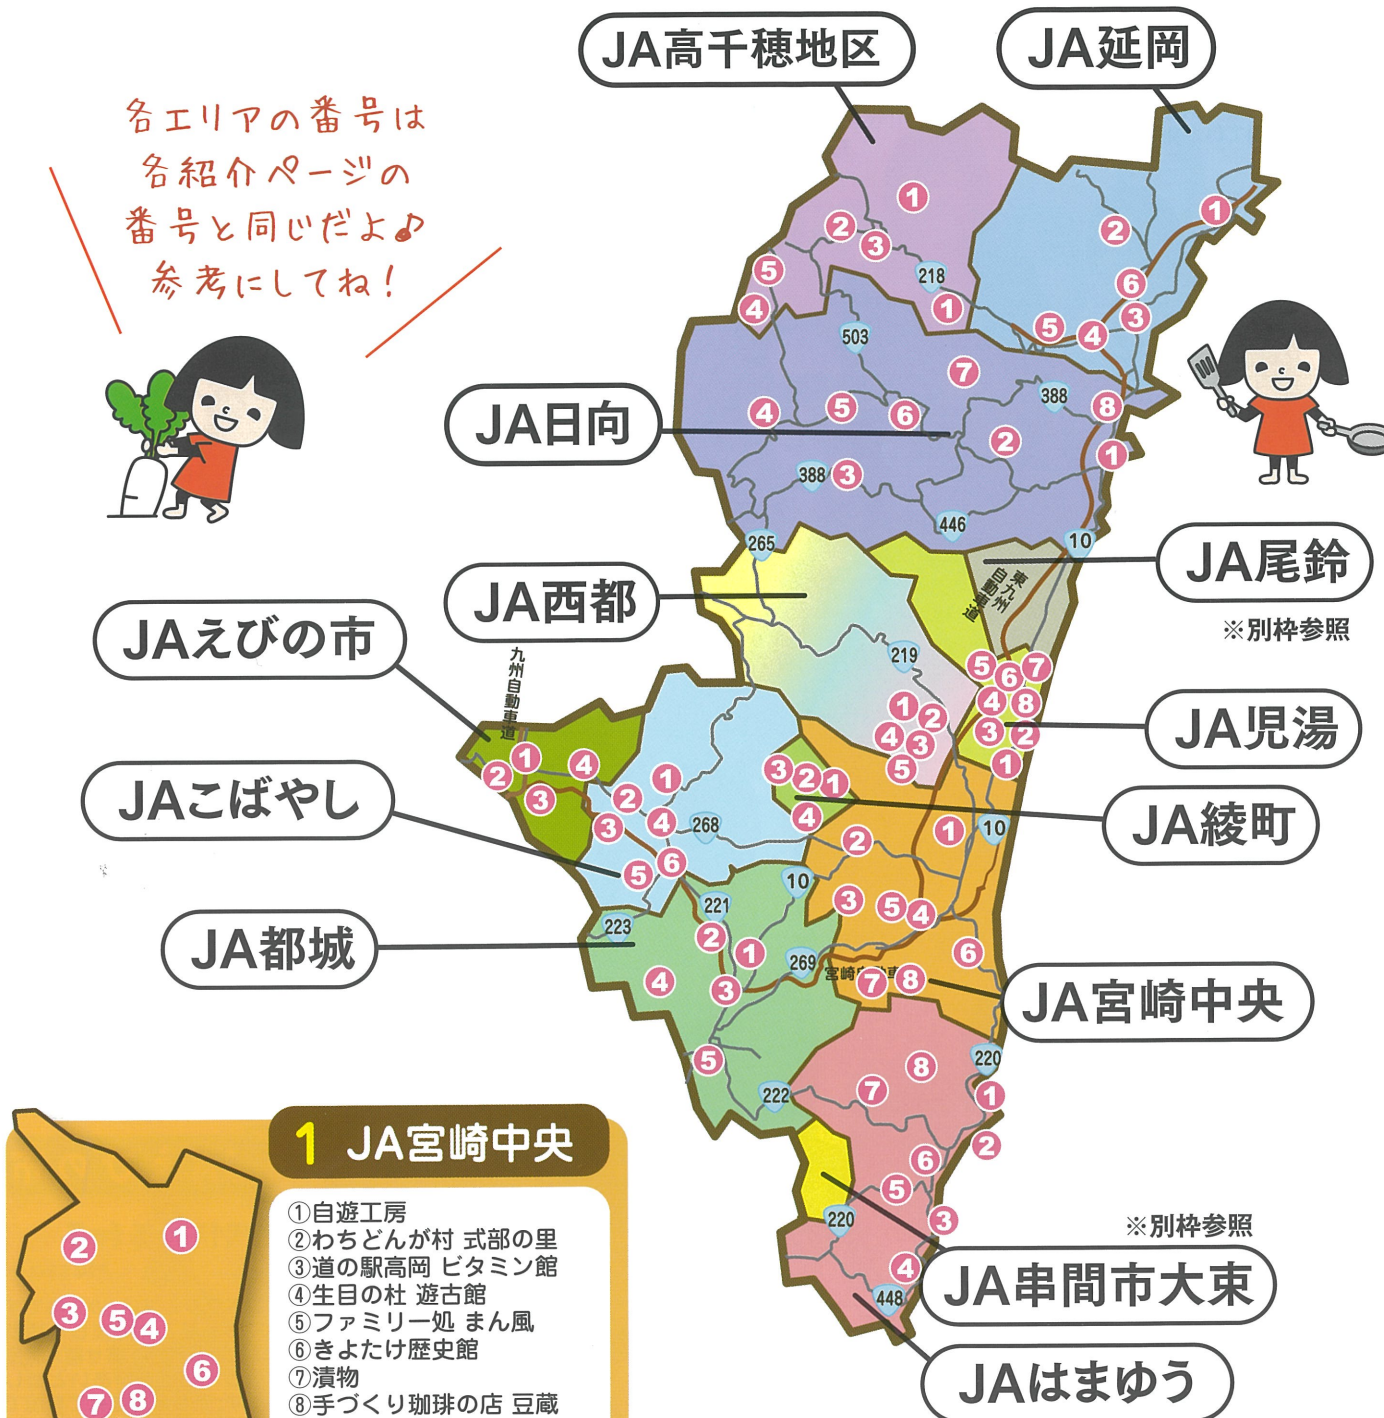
各エリアの番号は
各紹介ページの
番号と同じだよ♪
参考にしてね！

JA高千穂地区
JA延岡
JA日向
JA尾鈴
※別枠参照
JA西都
JAえびの市
JA児湯
JAこばやし
JA綾町
JA都城
JA宮崎中央
※別枠参照
JA串間市大束
JAはまゆう

九州自動車道
東九州自動車道
宮崎自動車道

218 503 388 388 446 265 10 219 268 10 10 221 223 269 220 222 220 448

1 JA宮崎中央
①自遊工房
②わちどんが村 式部の里
③道の駅高岡 ビタミン館
④生目の杜 遊古館
⑤ファミリー処 まん風
⑥きよたけ歴史館
⑦漬物
⑧手づくり珈琲の店 豆蔵